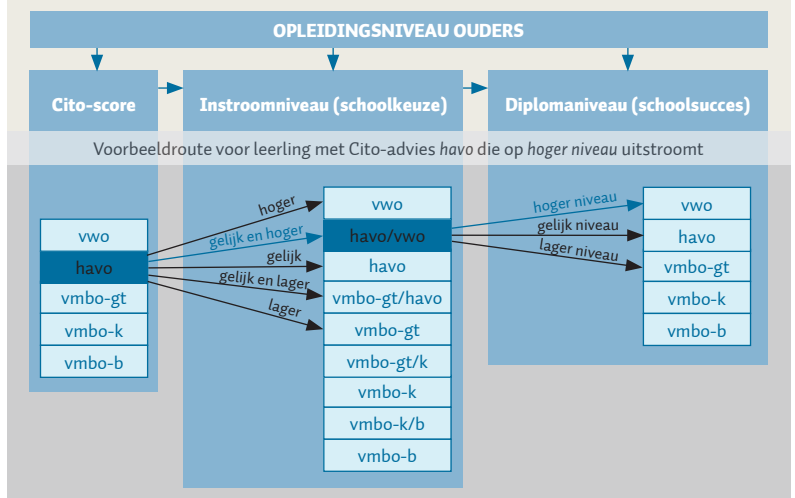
OPLEIDINGSNIVEAU OUDERS

Cito-score

Instroomniveau (schoolkeuze)

Diplomaniveau (schoolsucces)

Voorbeeldroute voor leerling met Cito-advies *havo* die op *hoger niveau* uitstroomt

vwo
havo
vmbo-gt
vmbo-k
vmbo-b

hoger
gelijk en hoger
gelijk
gelijk en lager
lager

vwo
havo/vwo
havo
vmbo-gt/havo
vmbo-gt
vmbo-gt/k
vmbo-k
vmbo-k/b
vmbo-b

hoger niveau
gelijk niveau
lager niveau

vwo
havo
vmbo-gt
vmbo-k
vmbo-b